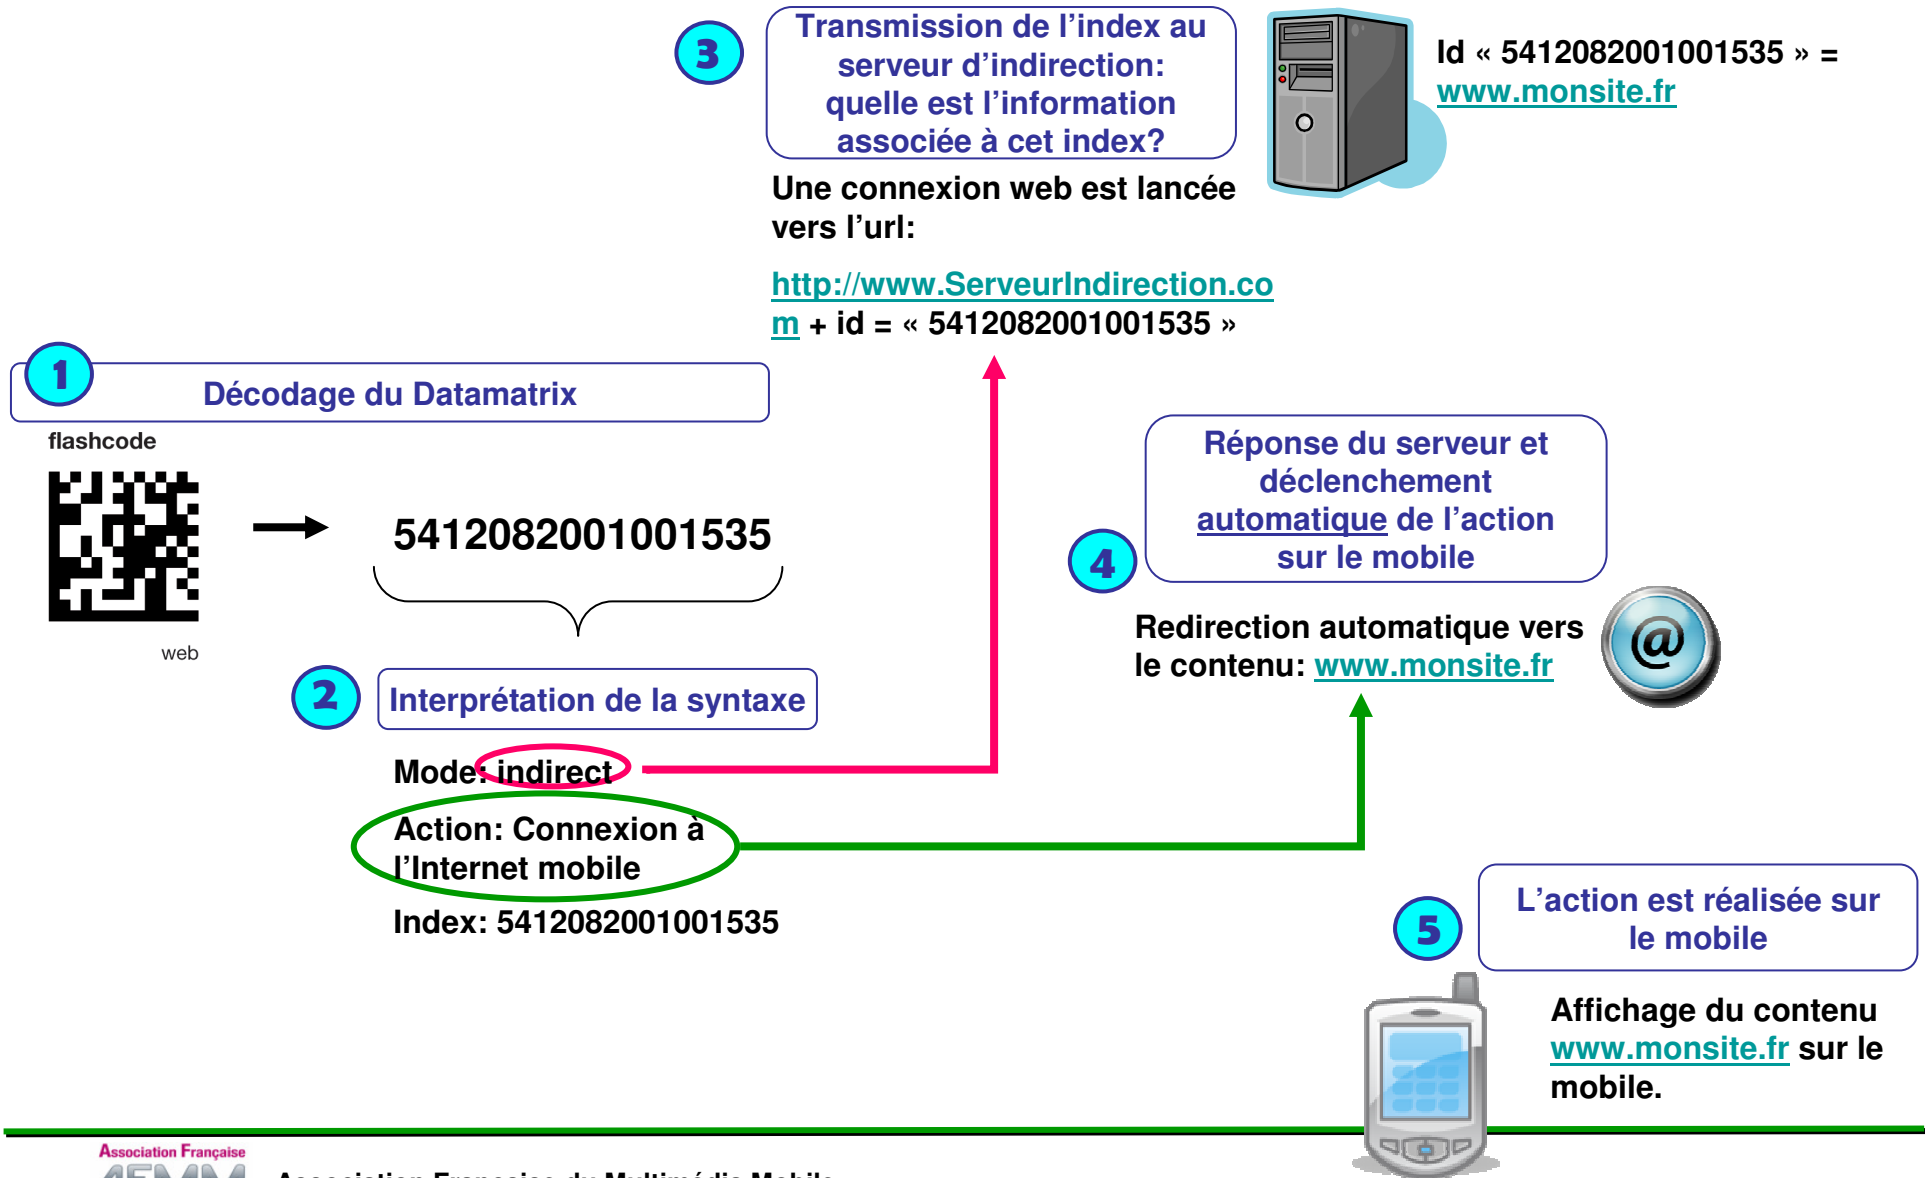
3
Transmission de l'index au serveur d'indirection: quelle est l'information associée à cet index?

Id « 5412082001001535 » = www.monsite.fr

Une connexion web est lancée vers l'url:

http://www.ServeurIndirection.com + id = « 5412082001001535 »

1
Décodage du Datamatrix

flashcode

web

5412082001001535

2
Interprétation de la syntaxe

Mode: indirect

Action: Connexion à l'Internet mobile

Index: 5412082001001535

4
Réponse du serveur et déclenchement automatique de l'action sur le mobile

Redirection automatique vers le contenu: www.monsite.fr

5
L'action est réalisée sur le mobile

Affichage du contenu www.monsite.fr sur le mobile.

Association Française

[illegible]